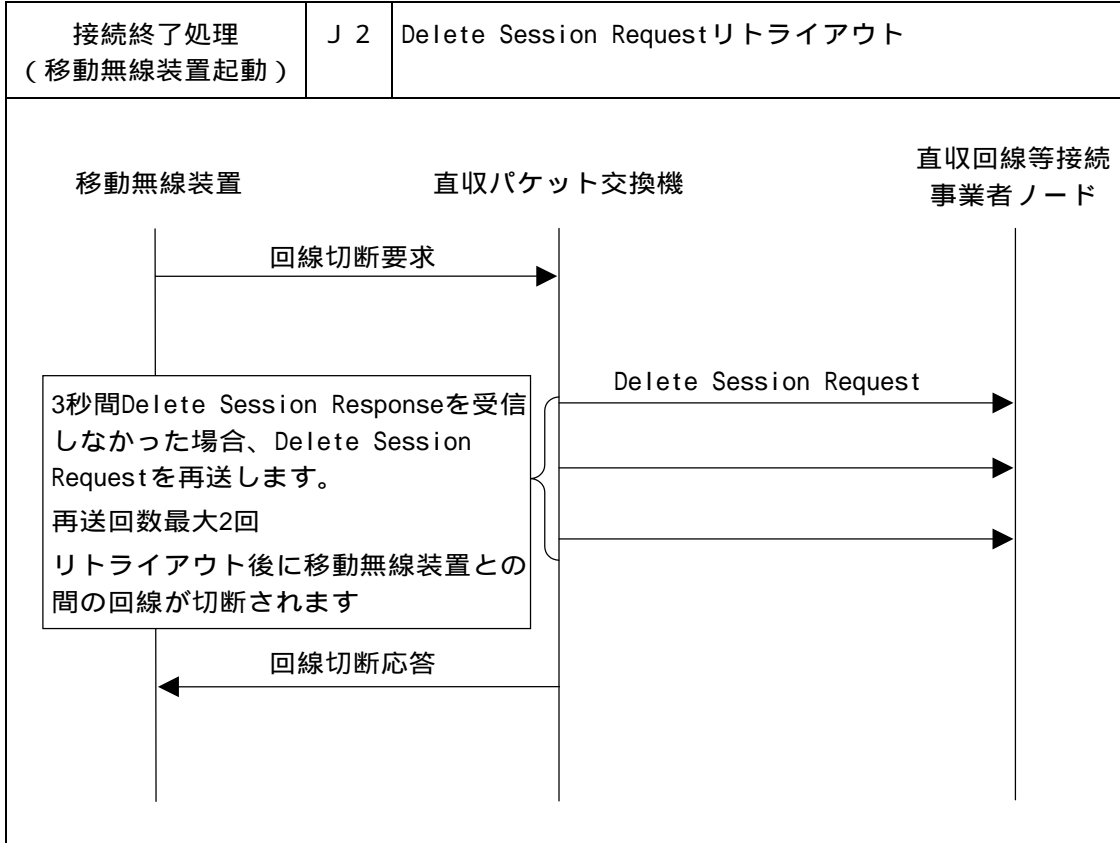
| 接続終了処理（移動無線装置起動） | J２ | Delete Session Requestリトライアウト |
|---|---|---|

移動無線装置

直収パケット交換機

直収回線等接続事業者ノード

回線切断要求

Delete Session Request

3秒間Delete Session Responseを受信しなかった場合、Delete Session Requestを再送します。

再送回数最大2回

リトライアウト後に移動無線装置との間の回線が切断されます

回線切断応答